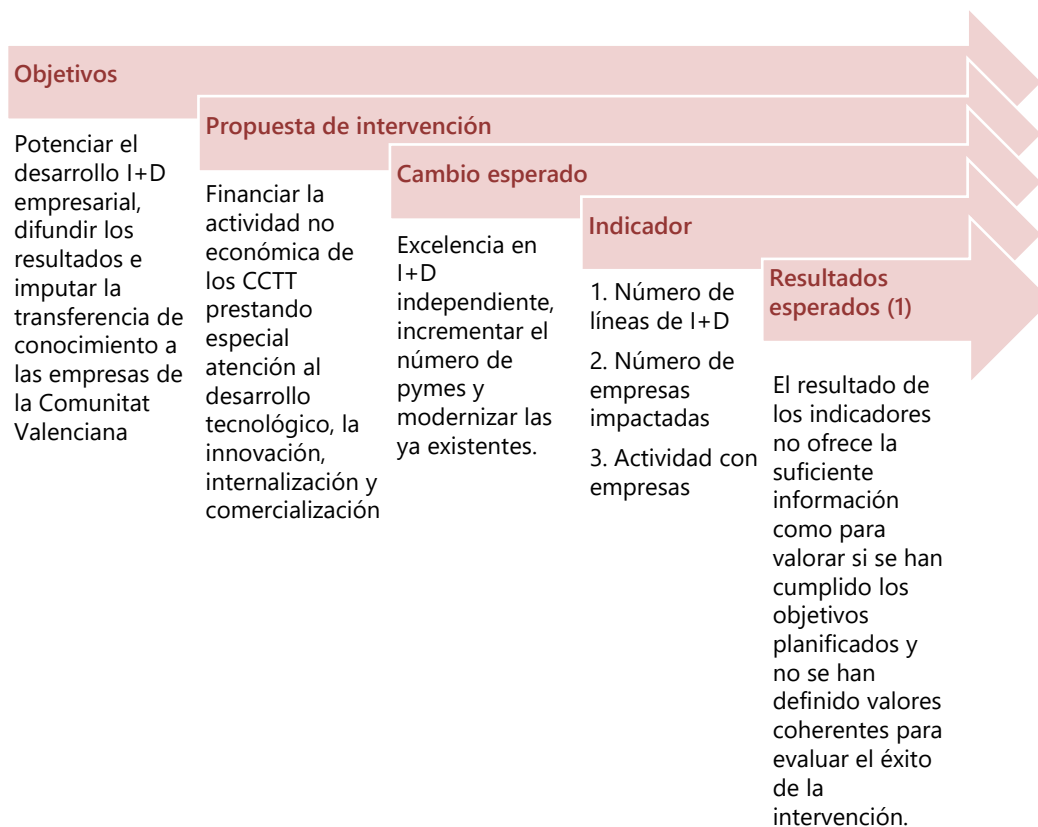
Objetivos

Potenciar el desarrollo I+D empresarial, difundir los resultados e imputar la transferencia de conocimiento a las empresas de la Comunitat Valenciana

Propuesta de intervención

Financiar la actividad no económica de los CCTT prestando especial atención al desarrollo tecnológico, la innovación, internalización y comercialización

Cambio esperado

Excelencia en I+D independiente, incrementar el número de pymes y modernizar las ya existentes.

Indicador

1. Número de líneas de I+D

2. Número de empresas impactadas

3. Actividad con empresas

Resultados esperados (1)

El resultado de los indicadores no ofrece la suficiente información como para valorar si se han cumplido los objetivos planificados y no se han definido valores coherentes para evaluar el éxito de la intervención.